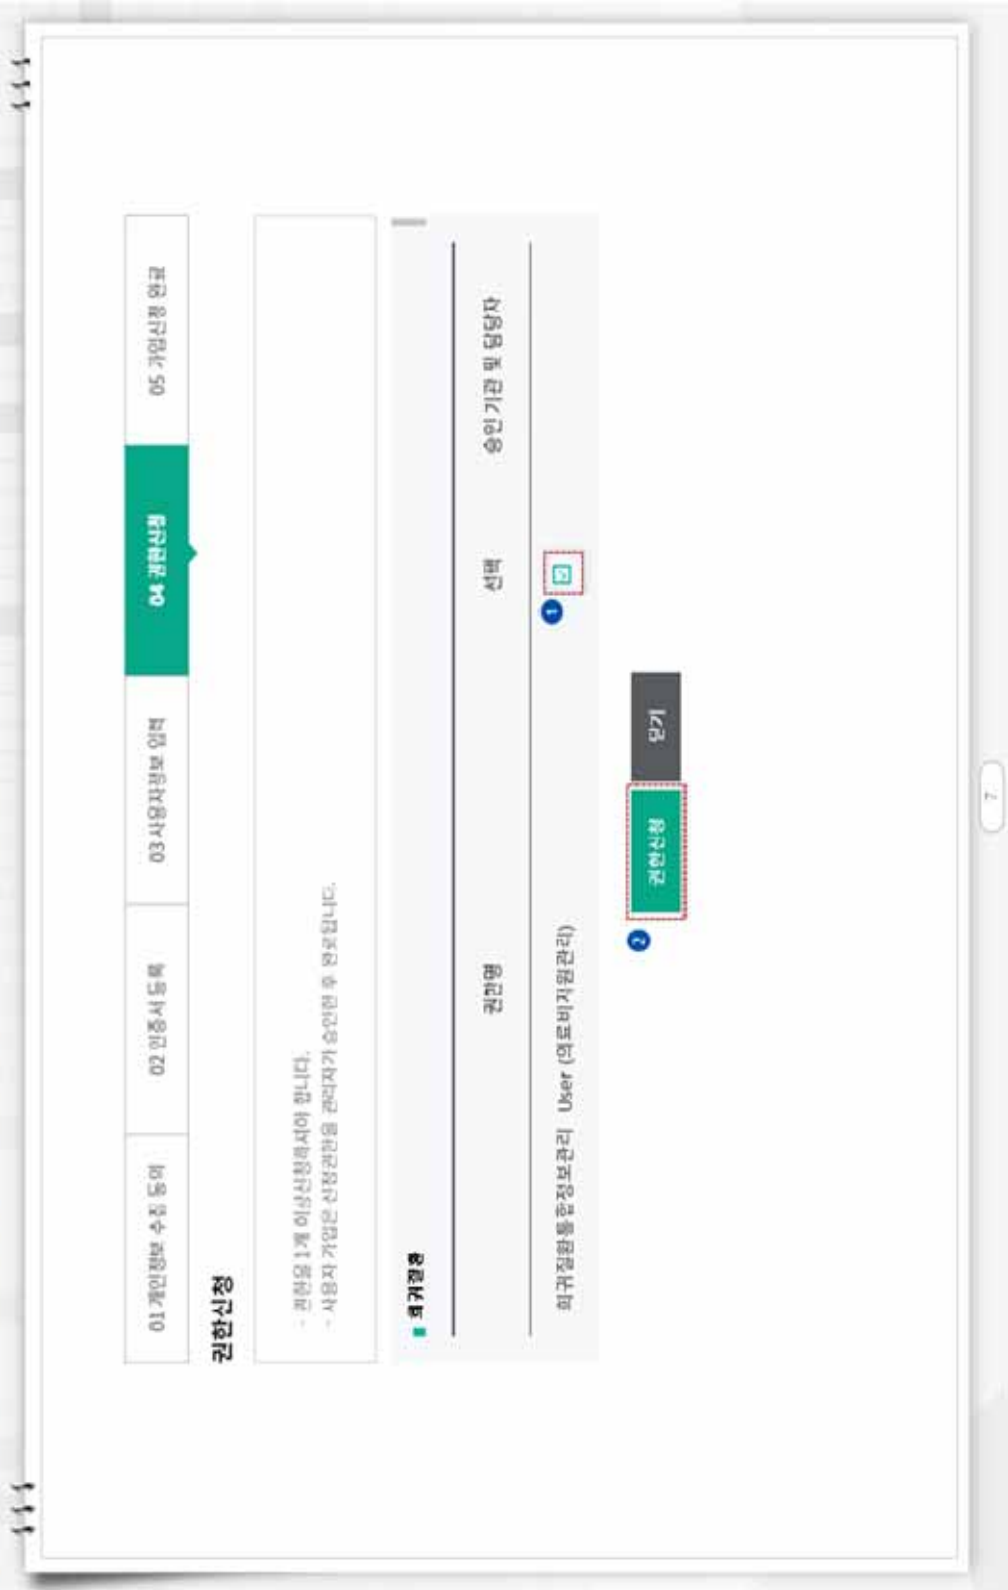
01 개인정보 수집 동의

02 인증서 등록

03 사용자정보 입력

04 권한신청

05 가입신청 완료

권한신청

- 권한을 1개 이상신청하셔야 합니다.
- 사용자 가입은 신청권한을 관리자가 승인한 후 완료됩니다.

희귀질환

| 권한명 | 선택 | 승인 기관 및 담당자 |
|---|---|---|
| 희귀질환통합정보관리 User (연로비지원관리) | ❶ | |

❷ 권한신청

닫기

7